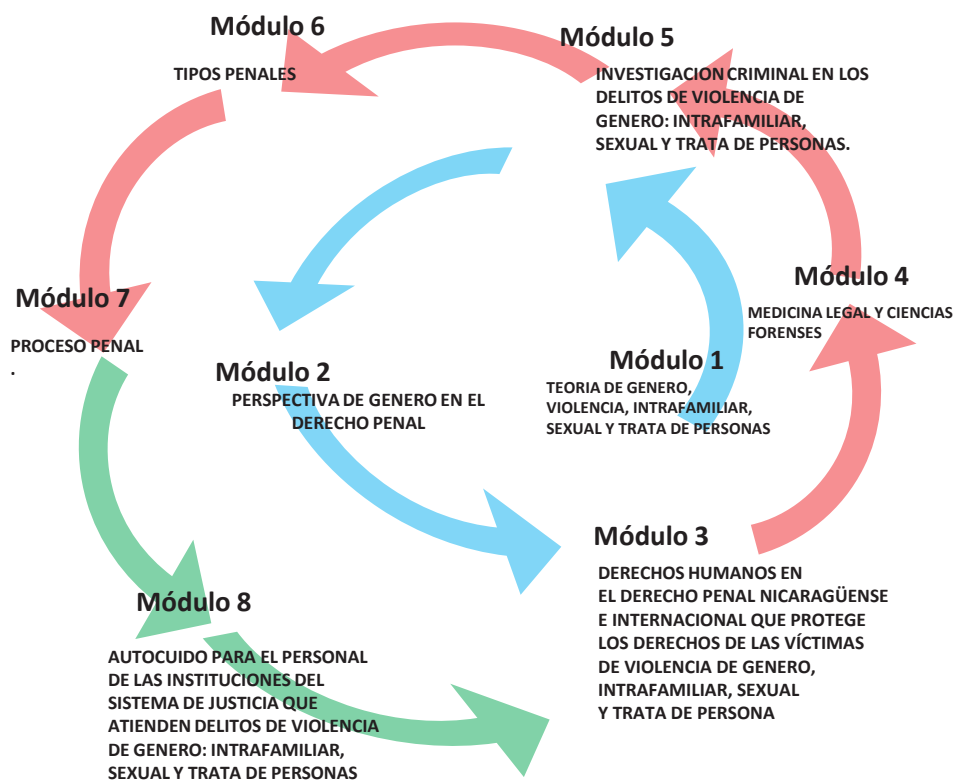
Módulo 6

TIPOS PENALES

Módulo 5

INVESTIGACION CRIMINAL EN LOS DELITOS DE VIOLENCIA DE GENERO: INTRAFAMILIAR, SEXUAL Y TRATA DE PERSONAS.

Módulo 4

MEDICINA LEGAL Y CIENCIAS FORENSES

Módulo 7

PROCESO PENAL
.

Módulo 2

PERSPECTIVA DE GENERO EN EL DERECHO PENAL

Módulo 1

TEORIA DE GENERO, VIOLENCIA, INTRAFAMILIAR, SEXUAL Y TRATA DE PERSONAS

Módulo 3

DERECHOS HUMANOS EN EL DERECHO PENAL NICARAGÜENSE E INTERNACIONAL QUE PROTEGE LOS DERECHOS DE LAS VÍCTIMAS DE VIOLENCIA DE GENERO, INTRAFAMILIAR, SEXUAL Y TRATA DE PERSONA

Módulo 8

AUTOCUIDO PARA EL PERSONAL DE LAS INSTITUCIONES DEL SISTEMA DE JUSTICIA QUE ATIENDEN DELITOS DE VIOLENCIA DE GENERO: INTRAFAMILIAR, SEXUAL Y TRATA DE PERSONAS